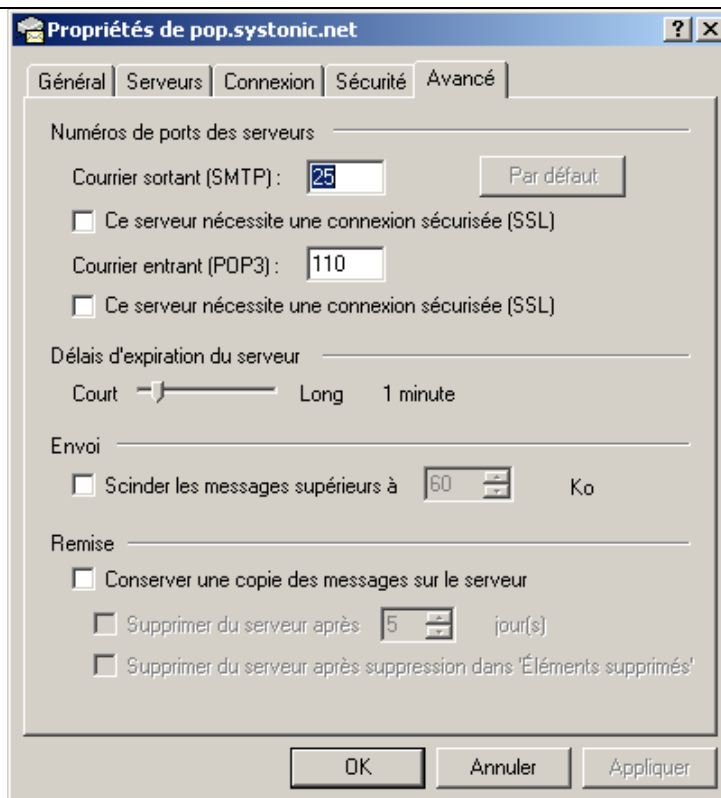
Propriétés de pop.systonic.net

? X

Général | Serveurs | Connexion | Sécurité | Avancé

Numéros de ports des serveurs

Courrier sortant (SMTP) : 25

Par défaut

Ce serveur nécessite une connexion sécurisée (SSL)

Courrier entrant (POP3) : 110

Ce serveur nécessite une connexion sécurisée (SSL)

Délais d'expiration du serveur

Court Long 1 minute

Envoi

Scinder les messages supérieurs à 60 Ko

Remise

Conserver une copie des messages sur le serveur

Supprimer du serveur après 5 jour(s)

Supprimer du serveur après suppression dans 'Éléments supprimés'

OK Annuler Appliquer